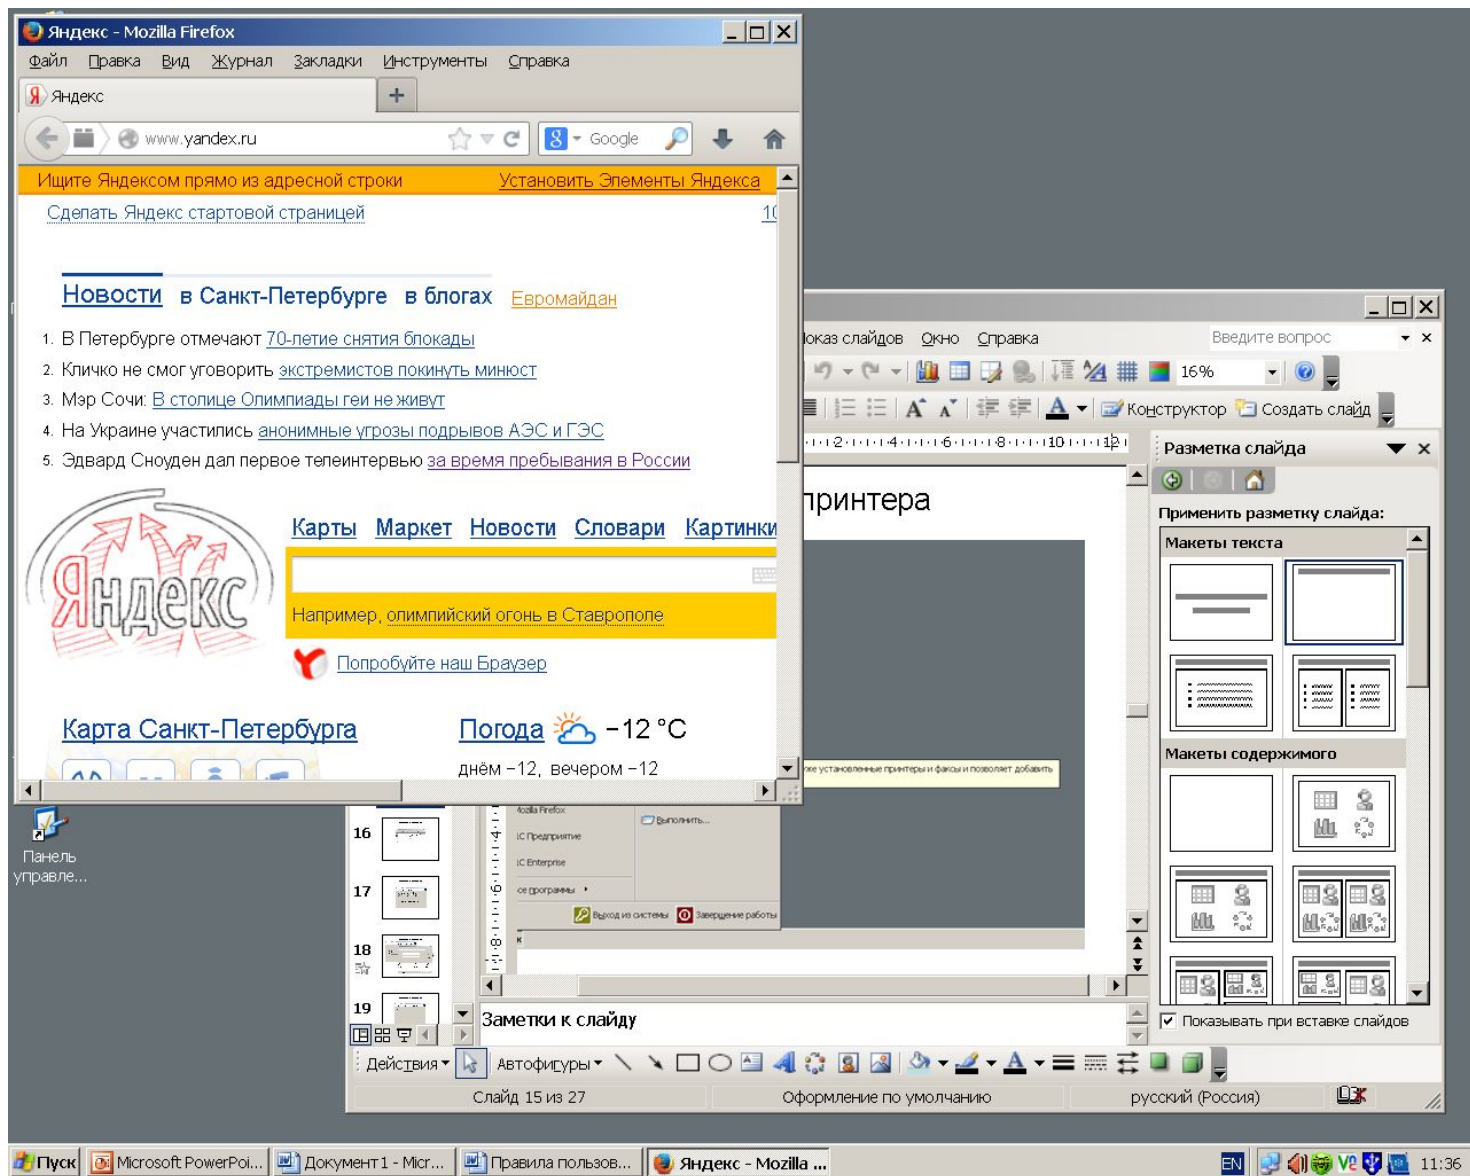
Яндекс - Mozilla Firefox
Файл Правка Вид Журнал Закладки Инструменты Справка
Яндекс
www.yandex.ru
Google
Ищите Яндексом прямо из адресной строки Установить Элементы Яндекса
Сделать Яндекс стартовой страницей 1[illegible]

Новости в Санкт-Петербурге в блогах Евромайдан

1. В Петербурге отмечают 70-летие снятия блокады
2. Кличко не смог уговорить экстремистов покинуть минюст
3. Мэр Сочи: В столице Олимпиады геи не живут
4. На Украине участились анонимные угрозы подрывов АЭС и ГЭС
5. Эдвард Сноуден дал первое телеинтервью за время пребывания в России

Яндекс
Карты Маркет Новости Словари Картинки
Например, олимпийский огонь в Ставрополе
Попробуйте наш Браузер

Карта Санкт-Петербурга
Погода −12 °C
днём −12, вечером −12

Показ слайдов Окно Справка
Введите вопрос
16%
Конструктор Создать слайд
Разметка слайда
принтера
Применить разметку слайда:
Макеты текста
Макеты содержимого
Показывать при вставке слайдов
Заметки к слайду
Действия Автофигуры
Слайд 15 из 27 Оформление по умолчанию русский (Россия)

Панель управле...

16
17
18
19

Пуск Microsoft PowerPoi... Документ1 - Micr... Правила пользов... Яндекс - Mozilla ...
EN 11:36